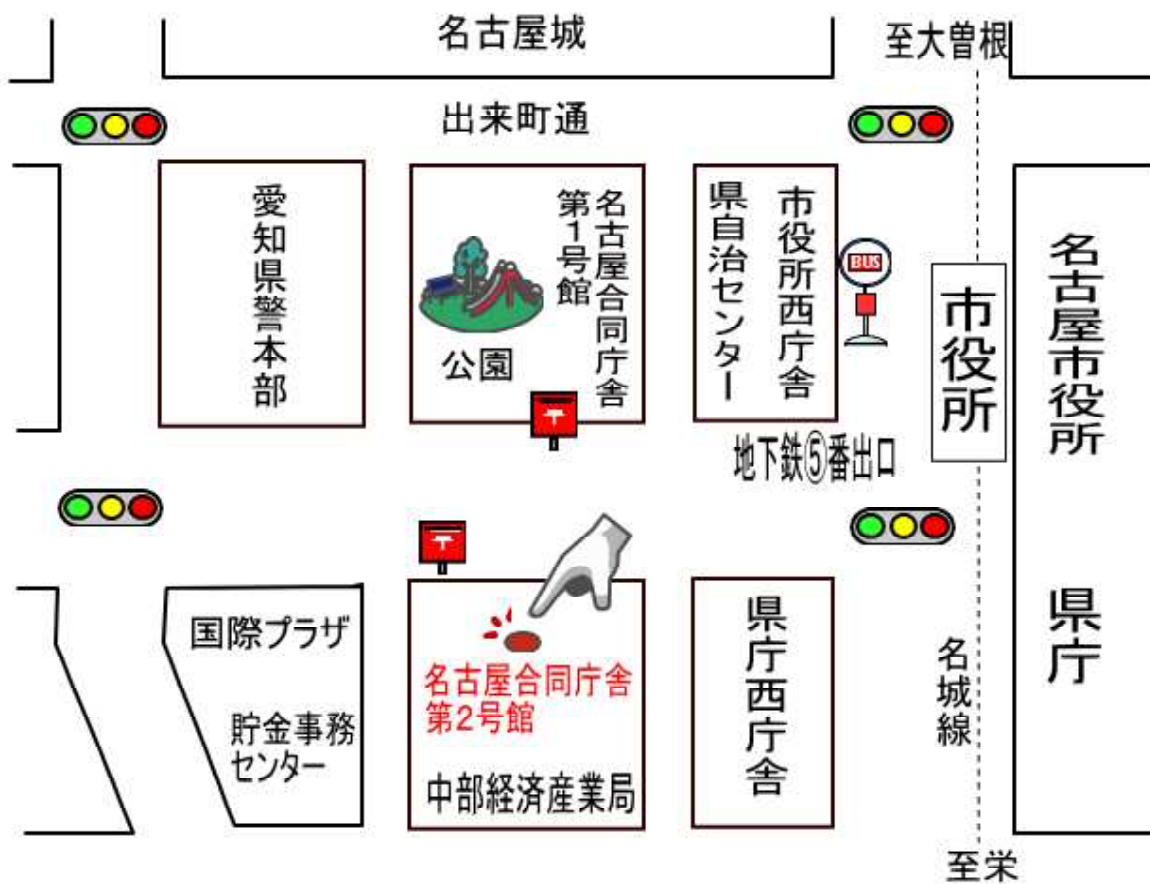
名古屋城

至大曽根

出来町通

愛知県警本部

公園

名古屋合同庁舎第1号館

県自治センター

市役所西庁舎

BUS

市役所

名古屋市役所

地下鉄⑤番出口

国際プラザ

貯金事務センター

名古屋合同庁舎第2号館

中部経済産業局

県庁西庁舎

名城線

県庁

至栄